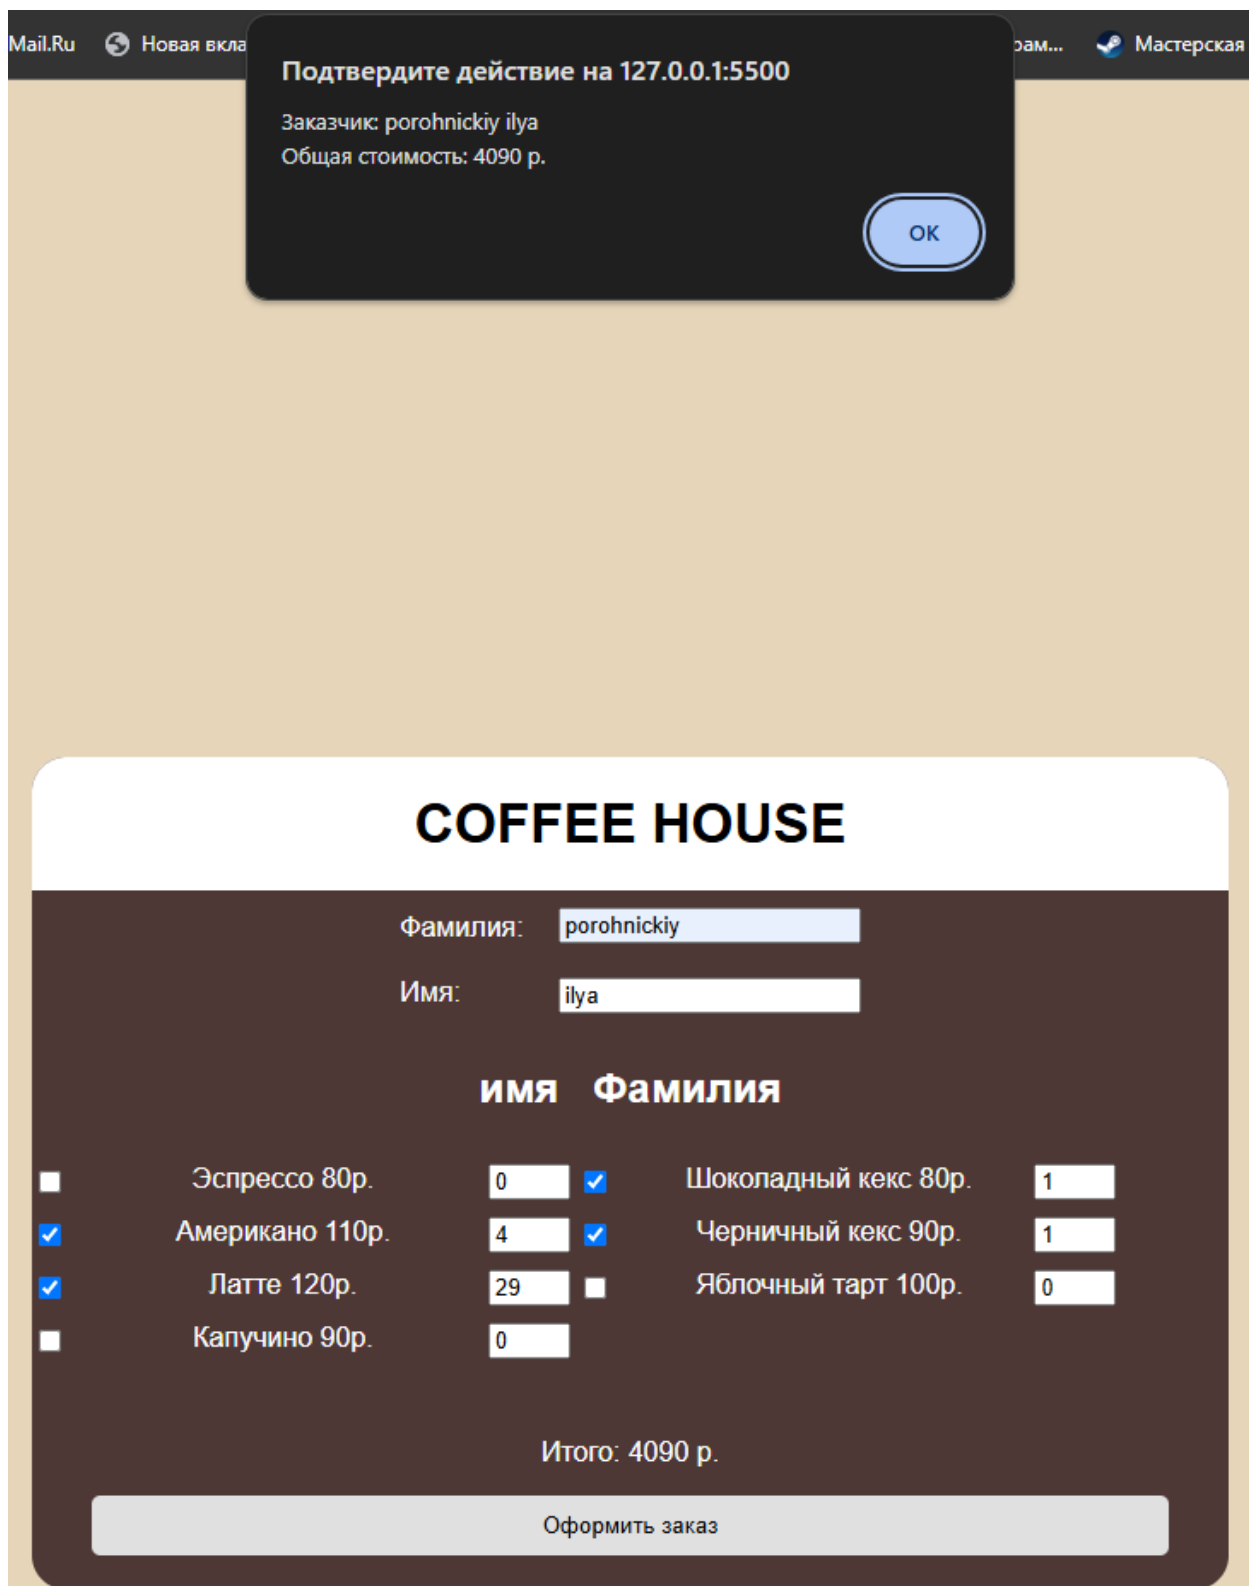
Mail.Ru Новая вкла

рам... Мастерская

Подтвердите действие на 127.0.0.1:5500

Заказчик: porohnickiy ilya
Общая стоимость: 4090 р.

OK

COFFEE HOUSE

Фамилия: porohnickiy

Имя: ilya

имя Фамилия

| | | | | | |
|---|---|---|---|---|---|
| Эспрессо 80р. | 0 | | Шоколадный кекс 80р. | 1 |
| Американо 110р. | 4 | | Черничный кекс 90р. | 1 |
| Латте 120р. | 29 | | Яблочный тарт 100р. | 0 |
| Капучино 90р. | 0 | | | |

Итого: 4090 р.

Оформить заказ